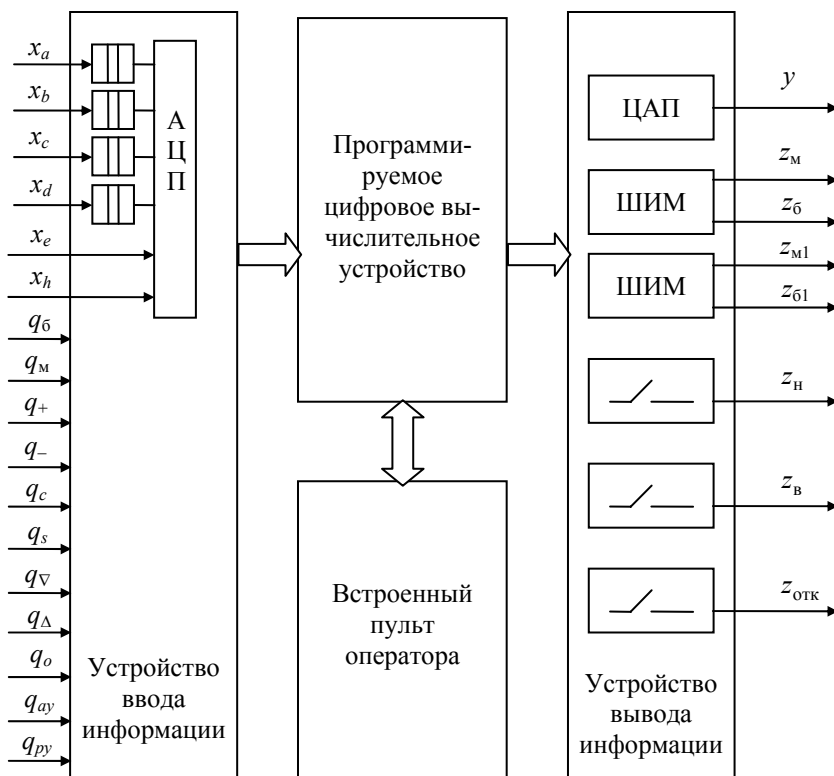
$x_a$
$x_b$
$x_c$
$x_d$
$x_e$
$x_h$
$q_б$
$q_м$
$q_+$
$q_-$
$q_c$
$q_s$
$q_\nabla$
$q_\Delta$
$q_o$
$q_{ay}$
$q_{py}$

А
Ц
П

Устройство ввода информации

Программируемое цифровое вычислительное устройство

Встроенный пульт оператора

ЦАП
ШИМ
ШИМ

Устройство вывода информации

$y$
$z_м$
$z_б$
$z_{м1}$
$z_{б1}$
$z_н$
$z_в$
$z_{отк}$